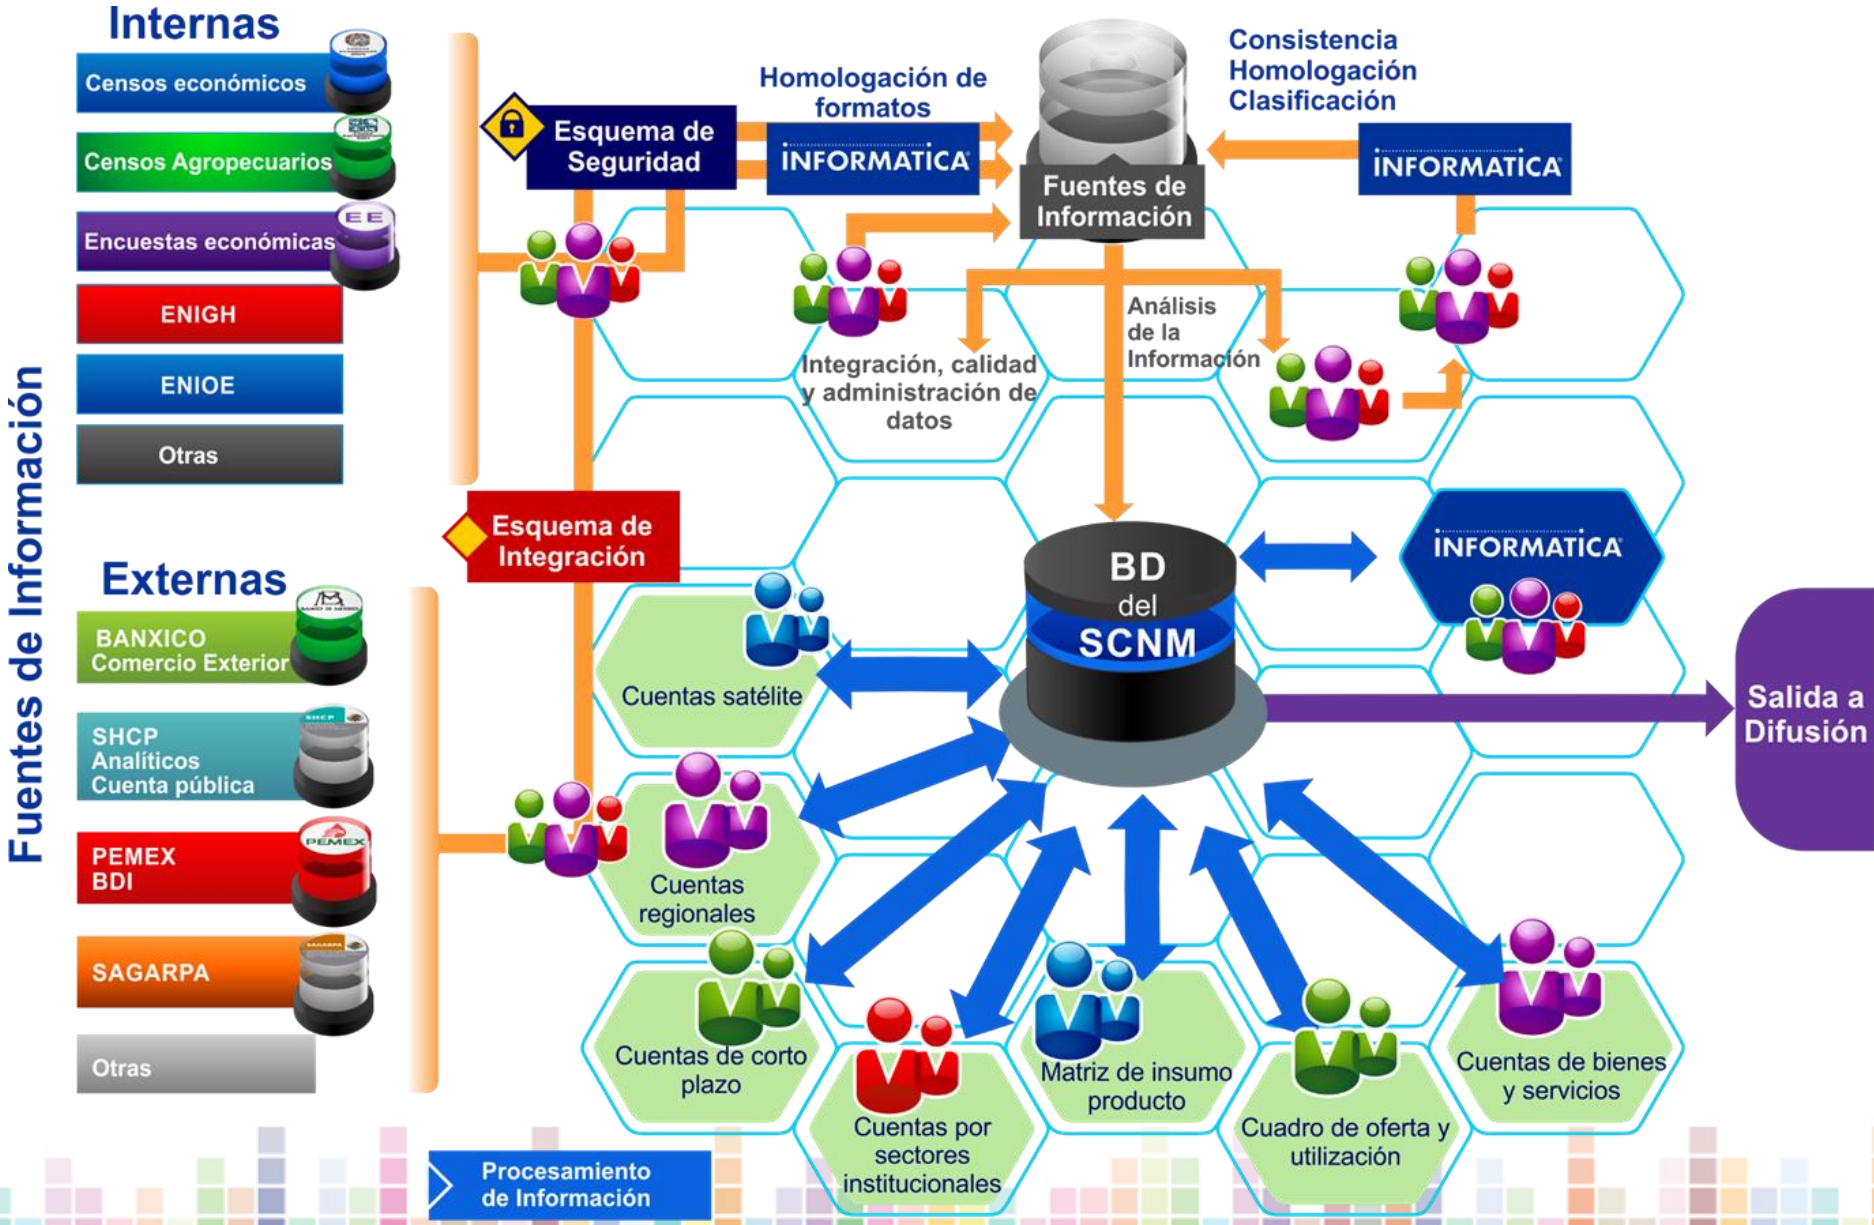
Fuentes de Información

Internas

Censos económicos

Censos Agropecuarios

Encuestas económicas

ENIGH

ENIOE

Otras

Externas

BANXICO Comercio Exterior

SHCP Analíticos Cuenta pública

PEMEX BDI

SAGARPA

Otras

Esquema de Seguridad

Homologación de formatos

INFORMATICA

Fuentes de Información

Consistencia Homologación Clasificación

INFORMATICA

Integración, calidad y administración de datos

Análisis de la Información

Esquema de Integración

BD del SCNM

INFORMATICA

Salida a Difusión

Cuentas satélite

Cuentas regionales

Cuentas de corto plazo

Cuentas por sectores institucionales

Matriz de insumo producto

Cuadro de oferta y utilización

Cuentas de bienes y servicios

Procesamiento de Información